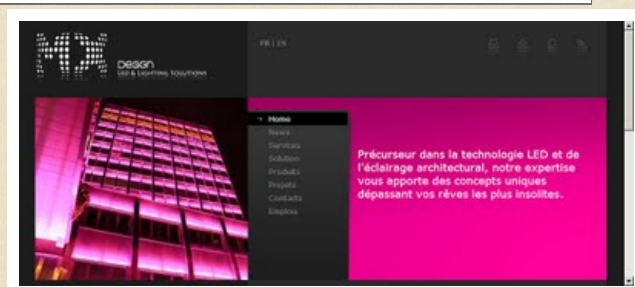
MDX DESIGN
LED & LIGHTING SOLUTIONS

FR | EN

Home
News
Services
Solution
Produits
Projets
Contacts
Emplois

Précurseur dans la technologie LED et de l'éclairage architectural, notre expertise vous apporte des concepts uniques dépassant vos rêves les plus insolites.